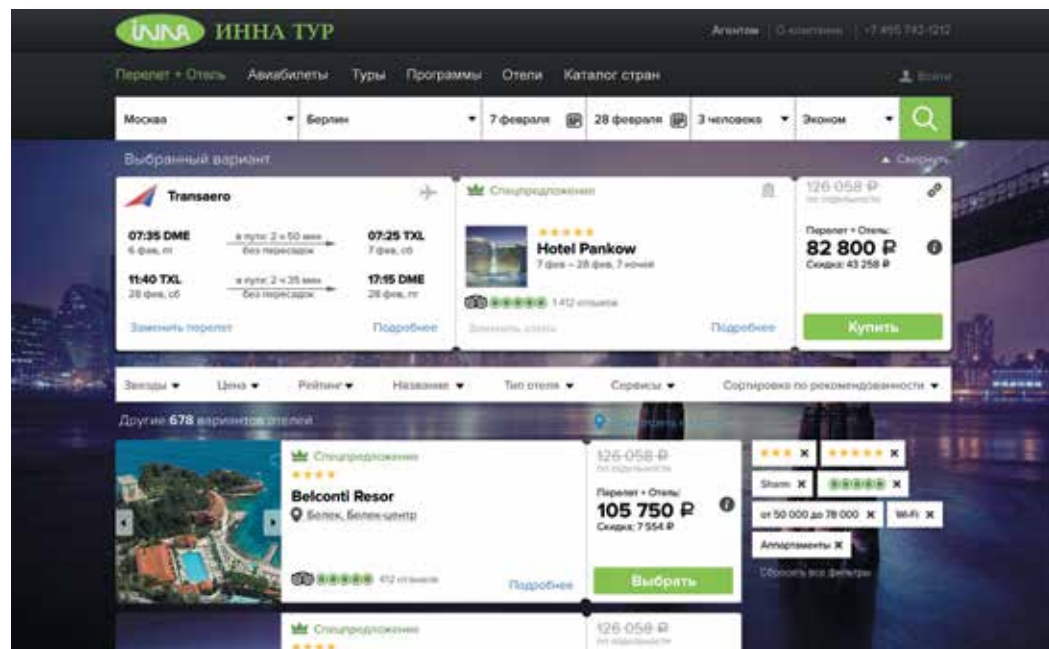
INNA ИННА ТУР

Агентам | О компании | +7 495 742-1212

Перелет + Отель Авиабилеты Туры Программы Отели Каталог стран

Войти

Москва | Берлин | 7 февраля | 28 февраля | 3 человека | Эконом

Выбранный вариант

Свернуть

Transaero

07:35 DME
6 фев, пт
в пути: 2 ч 50 мин
без пересадок
07:25 TXL
7 фев, сб

11:40 TXL
28 фев, сб
в пути: 2 ч 35 мин
без пересадок
17:15 DME
28 фев, пт

Заменить перелет
Подробнее

Спецпредложение

Hotel Pankow
7 фев – 28 фев, 7 ночей

1 412 отзывов

Заменить отель
Подробнее

126 058 ₽
по отдельности

Перелет + Отель:
82 800 ₽
Скидка: 43 258 ₽

Купить

Звезды | Цена | Рейтинг | Название | Тип отеля | Сервисы | Сортировка по рекомендованности

Другие 678 вариантов отелей

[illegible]

Спецпредложение

Belconti Resor
Белек, Белек-центр

412 отзывов

Подробнее

126 058 ₽
по отдельности

Перелет + Отель:
105 750 ₽
Скидка: 7 554 ₽

Выбрать

★★★ ✖ ★★★★★ ✖
Sharm ✖ ✖
от 50 000 до 78 000 ✖ Wi-Fi ✖
Апартаменты ✖
Сбросить все фильтры

Спецпредложение

126 058 ₽
по отдельности